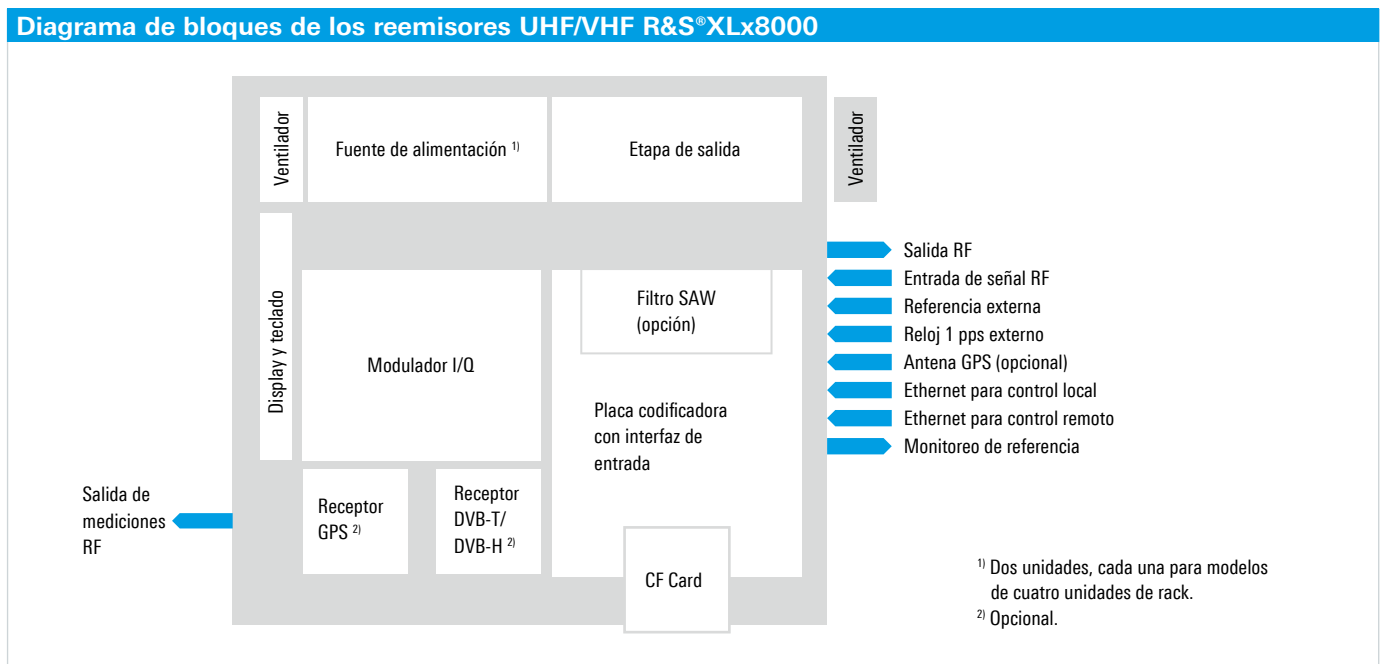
Diagrama de bloques de los reemisores UHF/VHF R&S®XLx8000

Ventilador

Fuente de alimentación $^{1)}$

Etapa de salida

Ventilador

Display y teclado

Modulador I/Q

Filtro SAW (opción)

Placa codificadora con interfaz de entrada

Receptor GPS $^{2)}$

Receptor DVB-T/ DVB-H $^{2)}$

CF Card

Salida de mediciones RF

Salida RF
Entrada de señal RF
Referencia externa
Reloj 1 pps externo
Antena GPS (opcional)
Ethernet para control local
Ethernet para control remoto
Monitoreo de referencia

$^{1)}$ Dos unidades, cada una para modelos de cuatro unidades de rack.
$^{2)}$ Opcional.